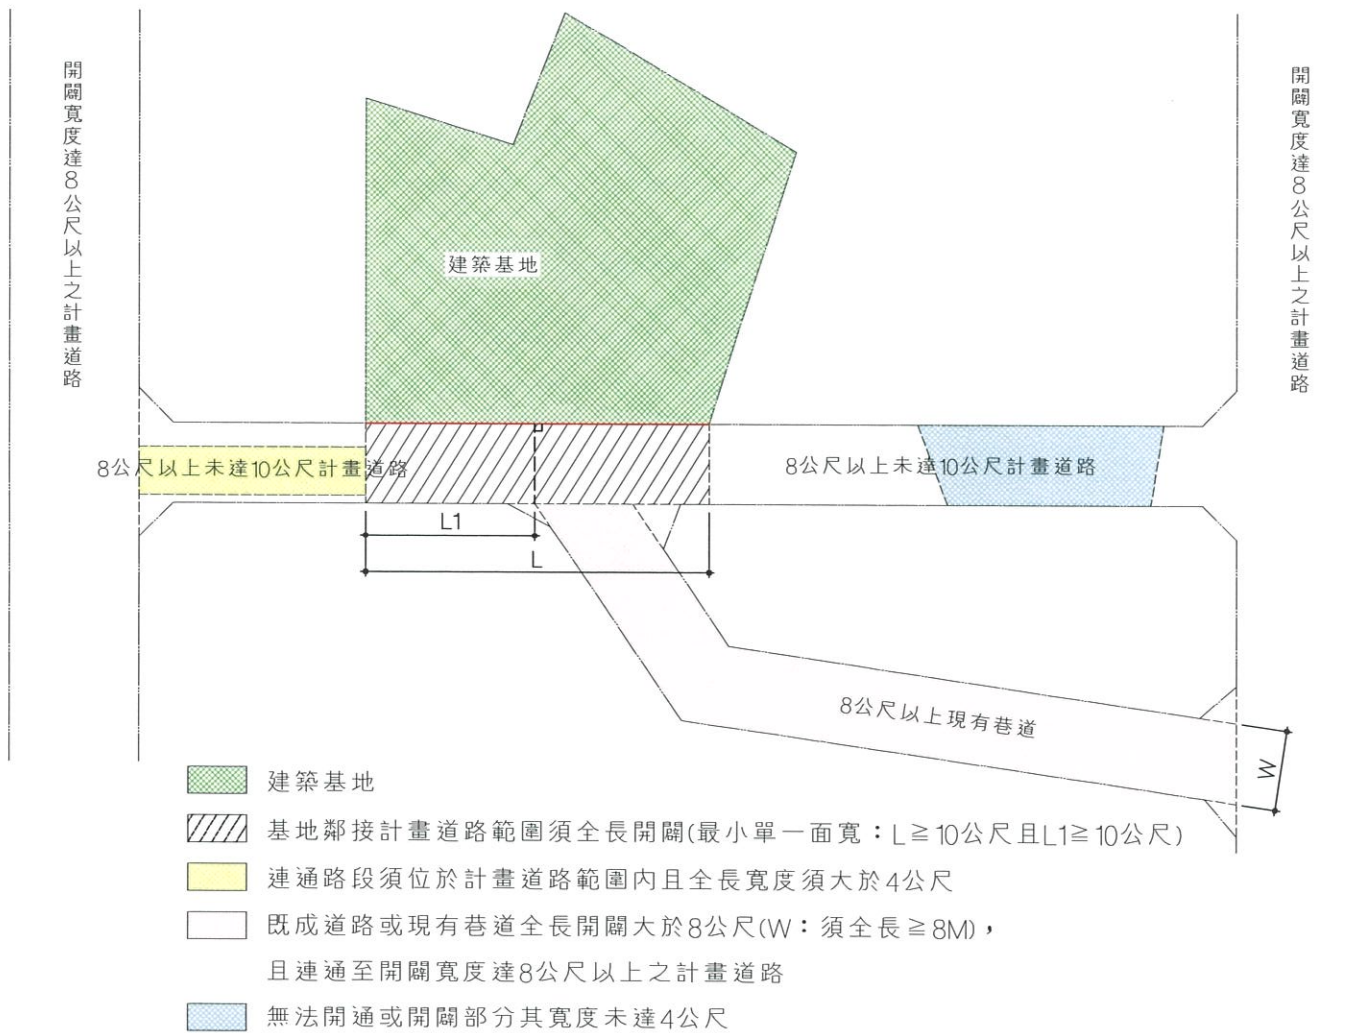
開闢寬度達8公尺以上之計畫道路

開闢寬度達8公尺以上之計畫道路

建築基地

8公尺以上未達10公尺計畫道路

8公尺以上未達10公尺計畫道路

L1

L

8公尺以上現有巷道

W

建築基地

基地鄰接計畫道路範圍須全長開闢(最小單一面寬：L≧10公尺且L1≧10公尺)

連通路段須位於計畫道路範圍內且全長寬度須大於4公尺

既成道路或現有巷道全長開闢大於8公尺(W：須全長≧8M)，且連通至開闢寬度達8公尺以上之計畫道路

無法開通或開闢部分其寬度未達4公尺